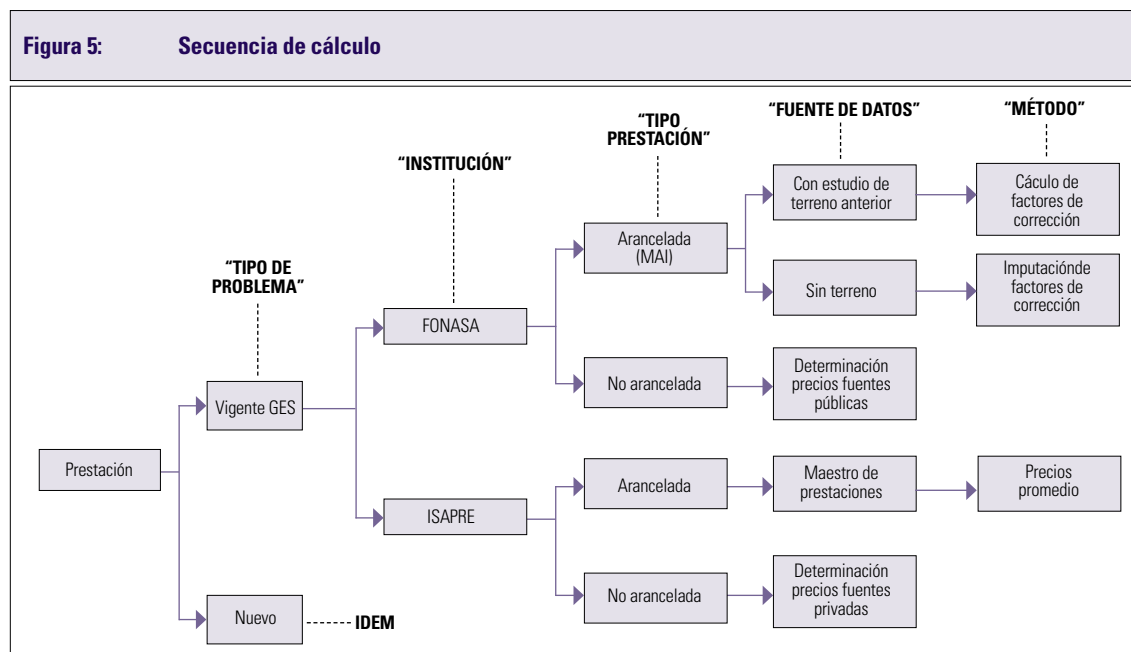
Figura 5: Secuencia de cálculo

"TIPO DE PROBLEMA"

"INSTITUCIÓN"

"TIPO PRESTACIÓN"

"FUENTE DE DATOS"

"MÉTODO"

Prestación

Vigente GES

Nuevo

IDEM

FONASA

ISAPRE

Arancelada (MAI)

No arancelada

Arancelada

No arancelada

Con estudio de terreno anterior

Sin terreno

Determinación precios fuentes públicas

Maestro de prestaciones

Determinación precios fuentes privadas

Cáculo de factores de corrección

Imputacióndе factores de corrección

Precios promedio